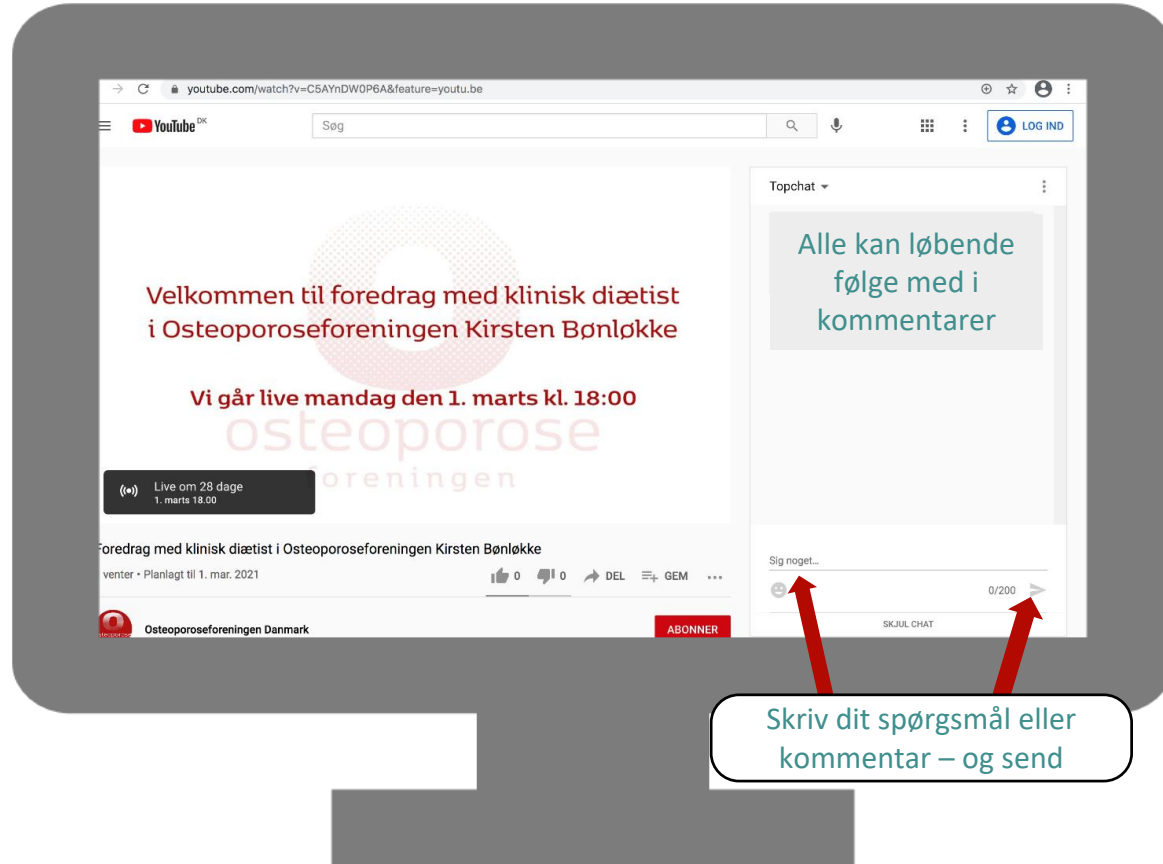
youtube.com/watch?v=C5AYnDW0P6A&feature=youtu.be

YouTube DK

Søg

LOG IND

Velkommen til foredrag med klinisk diætist i Osteoporoseforeningen Kirsten Bønløkke

Vi går live mandag den 1. marts kl. 18:00

osteoporose foreningen

Live om 28 dage
1. marts 18.00

Topchat

Alle kan løbende følge med i kommentarer

Foredrag med klinisk diætist i Osteoporoseforeningen Kirsten Bønløkke

venter • Planlagt til 1. mar. 2021

0 0 DEL GEM ...

Osteoporoseforeningen Danmark

ABONNER

Sig noget...

0/200

SKJUL CHAT

Skriv dit spørgsmål eller kommentar – og send